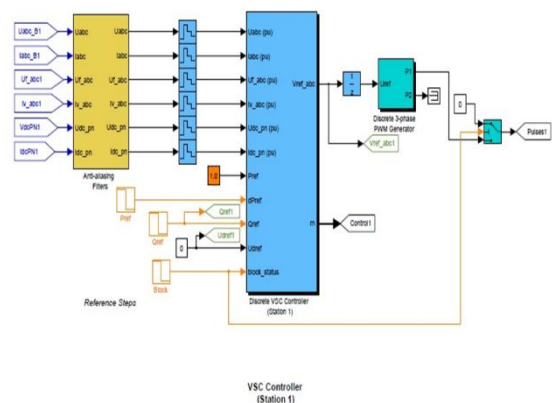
Uabc_B1
Iabc_B1
Uf_abc1
Iv_abc1
VdcPN1
IdcPN1

Uabc
Iabc
Uf_abc
Iv_abc
Udc_pn
Idc_pn

Uabc
Iabc
Uf_abc
Iv_abc
Udc_pn
Idc_pn

Anti-aliasing Filters

Uabc (pu)
Iabc (pu)
Uf_abc (pu)
Iv_abc (pu)
Udc_pn (pu)
Idc_pn (pu)
Pref
dPref
Qref
Udref
block_status

Vref_abc
m

Discrete VSC Controller (Station 1)

1.0

Pref
Qref
Block

Qref1
Udref1
0

Vref_abc1
Control1

Uref
P1
P2

Discrete 3-phase PWM Generator

0

Pulses1

Reference Steps

VSC Controller (Station 1)